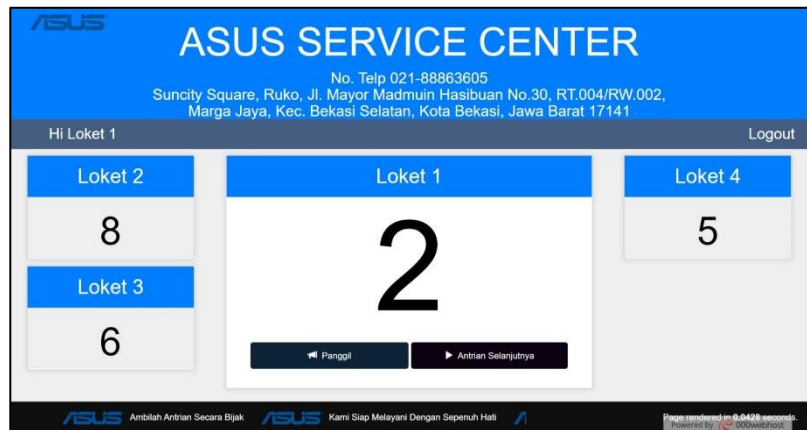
ASUS

ASUS SERVICE CENTER

No. Telp 021-88863605
Suncity Square, Ruko, Jl. Mayor Madmuin Hasibuan No.30, RT.004/RW.002, Marga Jaya, Kec. Bekasi Selatan, Kota Bekasi, Jawa Barat 17141

Hi Loket 1

Logout

Loket 2

8

Loket 3

6

Loket 1

2

Panggil

Antrian Selanjutnya

Loket 4

5

ASUS Ambilah Antrian Secara Bijak ASUS Kami Siap Melayani Dengan Sepenuh Hati

Page rendered in 0.0428 seconds.
Powered by 000webhost